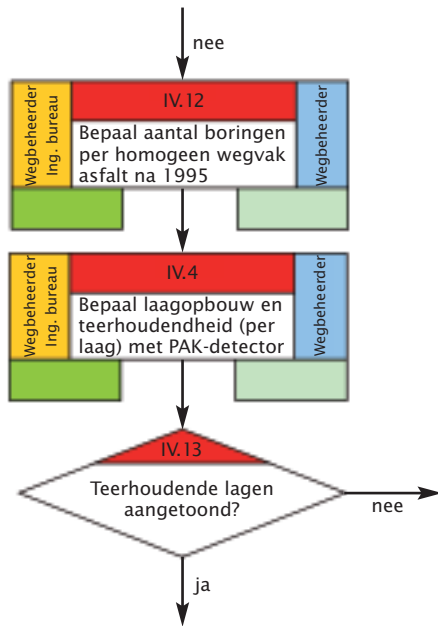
nee

Wegbeheerder Ing. bureau

IV.12

Bepaal aantal boringen per homogeen wegvak asfalt na 1995

Wegbeheerder

Wegbeheerder Ing. bureau

IV.4

Bepaal laagopbouw en teerhoudendheid (per laag) met PAK-detector

Wegbeheerder

IV.13

Teerhoudende lagen aangetoond?

nee

ja